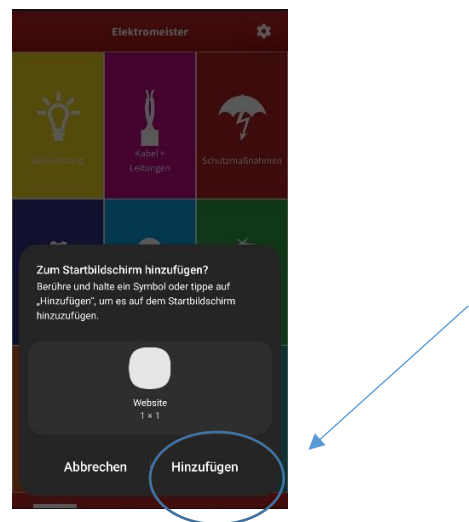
Elektromeister

Beleuchtung

Kabel + Leitungen

Schutzmaßnahmen

Zum Startbildschirm hinzufügen?

Berühre und halte ein Symbol oder tippe auf „Hinzufügen", um es auf dem Startbildschirm hinzuzufügen.

Website
1 × 1

Abbrechen

Hinzufügen